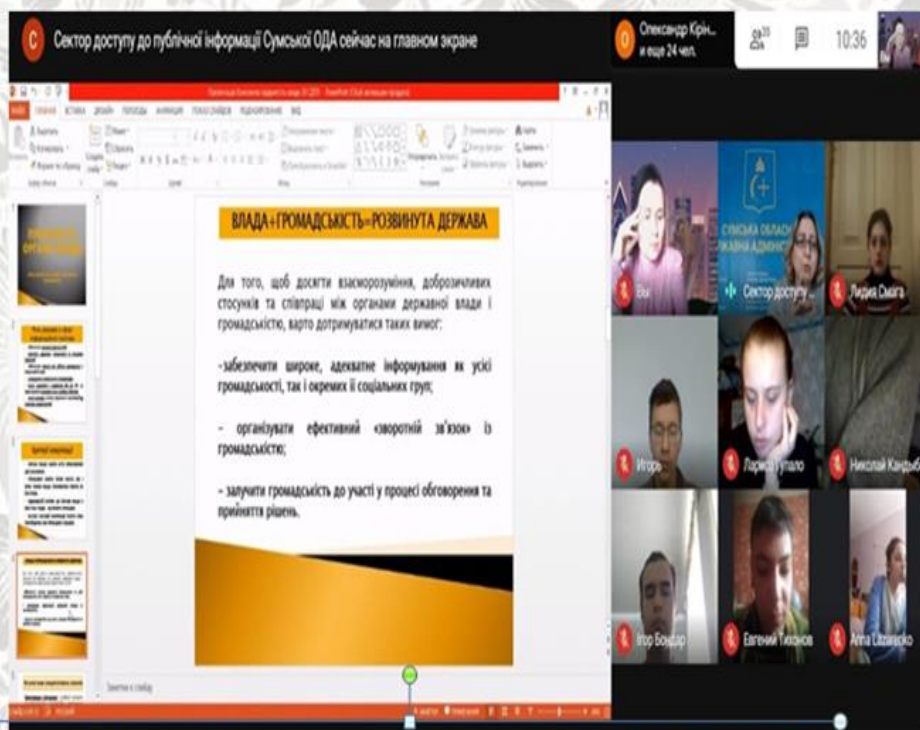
Сектор доступу до публічної інформації Сумської ОДА сейчас на главном экране

Олександр Крін... и еще 24 чел.

20

10:36

ВЛАДА+ГРОМАДСЬКІСТЬ=РОЗВИНУТА ДЕРЖАВА

Для того, щоб досягти взаєморозуміння, доброзичливих стосунків та співпраці між органами державної влади і громадськістю, варто дотримуватися таких вимог:

-забезпечити широке, адекватне інформування як усієї громадськості, так і окремих її соціальних груп;

- організувати ефективний «зворотній зв'язок» із громадськістю;

- залучити громадськість до участі у процесі обговорення та прийняття рішень.

Заметки к слайду

Вы

Сектор доступу...

Лидия Сыега

Игорь

Лариса Гупало

Николай Кандыб

Ігор Бондар

Евгений Тихонов

Анна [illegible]